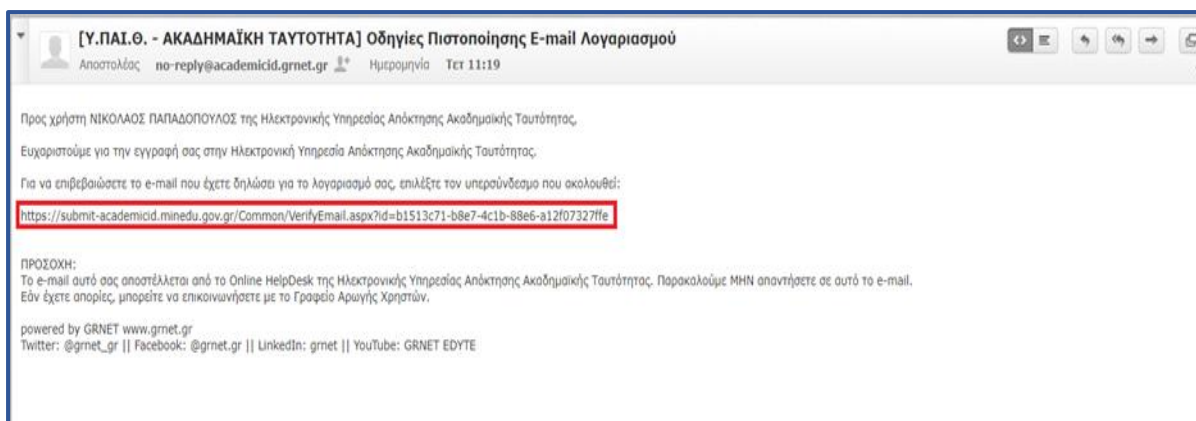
[Υ.ΠΑΙ.Θ. - ΑΚΑΔΗΜΑΪΚΗ ΤΑΥΤΟΤΗΤΑ] Οδηγίες Πιστοποίησης E-mail Λογαριασμού
Αποστολέας no-reply@academicid.grnet.gr Ημερομηνία Τετ 11:19

Προς χρήστη ΝΙΚΟΛΑΟΣ ΠΑΠΑΔΟΠΟΥΛΟΣ της Ηλεκτρονικής Υπηρεσίας Απόκτησης Ακαδημαϊκής Ταυτότητας,

Ευχαριστούμε για την εγγραφή σας στην Ηλεκτρονική Υπηρεσία Απόκτησης Ακαδημαϊκής Ταυτότητας.

Για να επιβεβαιώσετε το e-mail που έχετε δηλώσει για το λογαριασμό σας, επιλέξτε τον υπερσύνδεσμο που ακολουθεί:

https://submit-academicid.minedu.gov.gr/Common/VerifyEmail.aspx?id=b1513c71-b8e7-4c1b-88e6-a12f07327ffe

ΠΡΟΣΟΧΗ:
Το e-mail αυτό σας αποστέλλεται από το Online HelpDesk της Ηλεκτρονικής Υπηρεσίας Απόκτησης Ακαδημαϊκής Ταυτότητας. Παρακαλούμε ΜΗΝ απαντήσετε σε αυτό το e-mail.
Εάν έχετε απορίες, μπορείτε να επικοινωνήσετε με το Γραφείο Αρωγής Χρηστών.

powered by GRNET www.grnet.gr
Twitter: @grnet_gr || Facebook: @grnet.gr || LinkedIn: grnet || YouTube: GRNET EDYTE